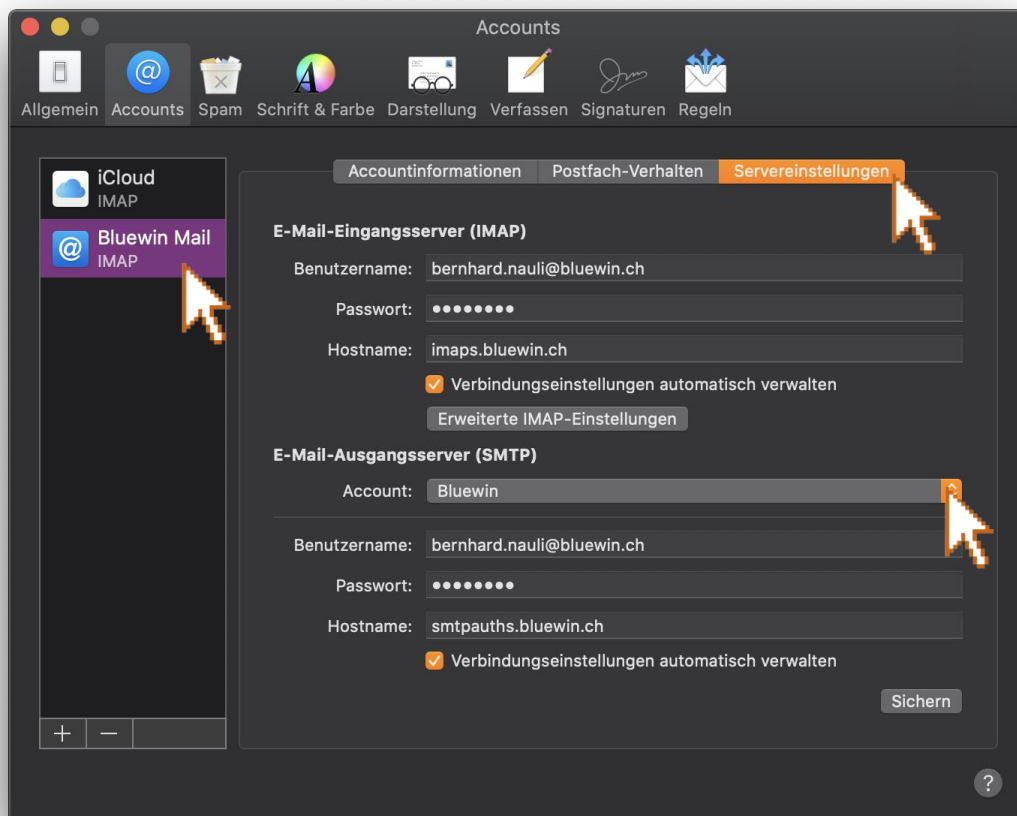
Accounts

Allgemein Accounts Spam Schrift & Farbe Darstellung Verfassen Signaturen Regeln

iCloud
IMAP

Bluewin Mail
IMAP

+ —

Accountinformationen Postfach-Verhalten Servereinstellungen

E-Mail-Eingangsserver (IMAP)

Benutzername: bernhard.nauli@bluewin.ch

Passwort: ••••••••

Hostname: imaps.bluewin.ch

Verbindungseinstellungen automatisch verwalten

Erweiterte IMAP-Einstellungen

E-Mail-Ausgangsserver (SMTP)

Account: Bluewin

Benutzername: bernhard.nauli@bluewin.ch

Passwort: ••••••••

Hostname: smtpauths.bluewin.ch

Verbindungseinstellungen automatisch verwalten

Sichern

?